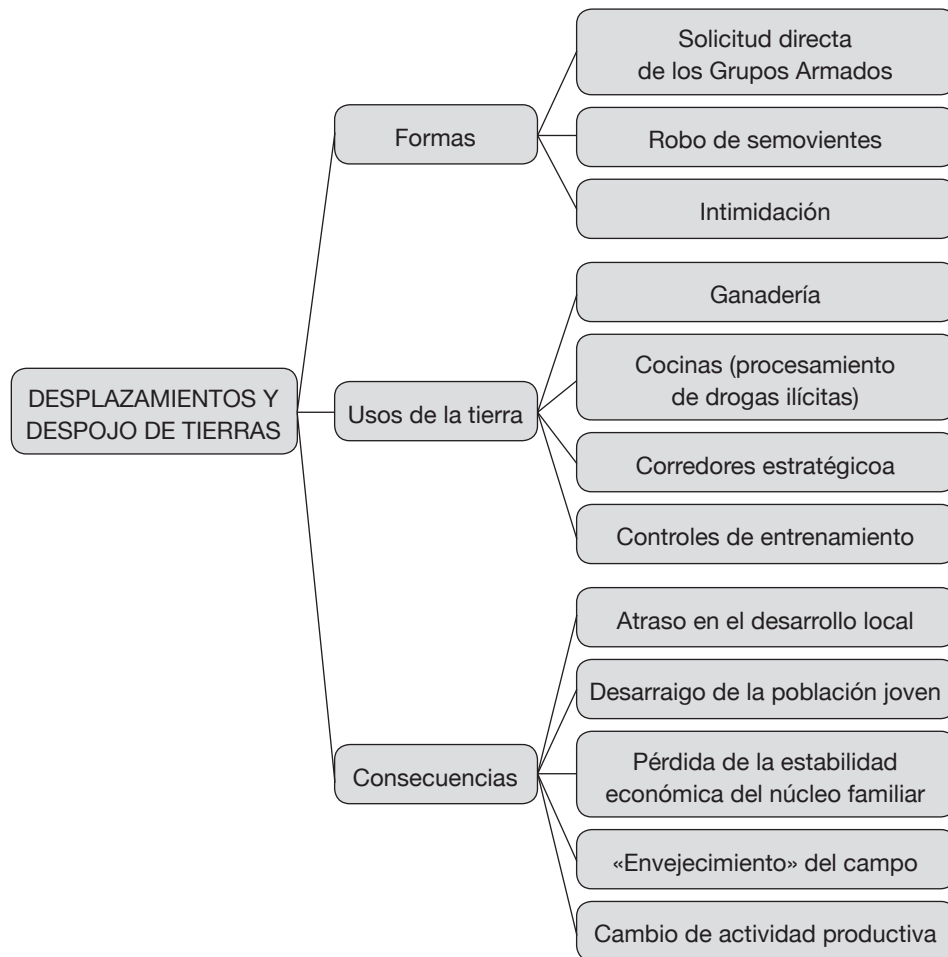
DESPLAZAMIENTOS Y DESPOJO DE TIERRAS

Formas

Solicitud directa de los Grupos Armados

Robo de semovientes

Intimidación

Usos de la tierra

Ganadería

Cocinas (procesamiento de drogas ilícitas)

Corredores estratégicoa

Controles de entrenamiento

Consecuencias

Atraso en el desarrollo local

Desarraigo de la población joven

Pérdida de la estabilidad económica del núcleo familiar

«Envejecimiento» del campo

Cambio de actividad productiva